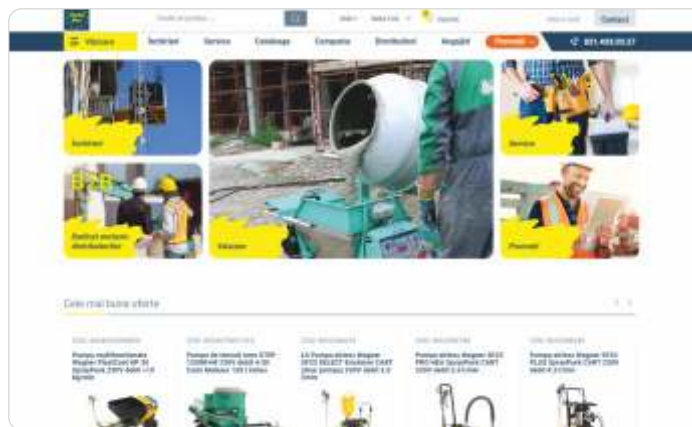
Vânzare
Închirieri
Service
Cataloage
Companie
Distribuitori
Noutăți
Promoții
021.400.00.37
Contact
Închirieri
Service
B2B
Vânzare
Promoții
Cele mai bune oferte
Pompa multifuncțională Wagner PlastCoat HP 30 SprayPack 230V 6600 l/h
Pompa de tencuit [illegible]
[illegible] Pompa airless Wagner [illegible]
Pompa airless Wagner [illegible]
Pompa airless Wagner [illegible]